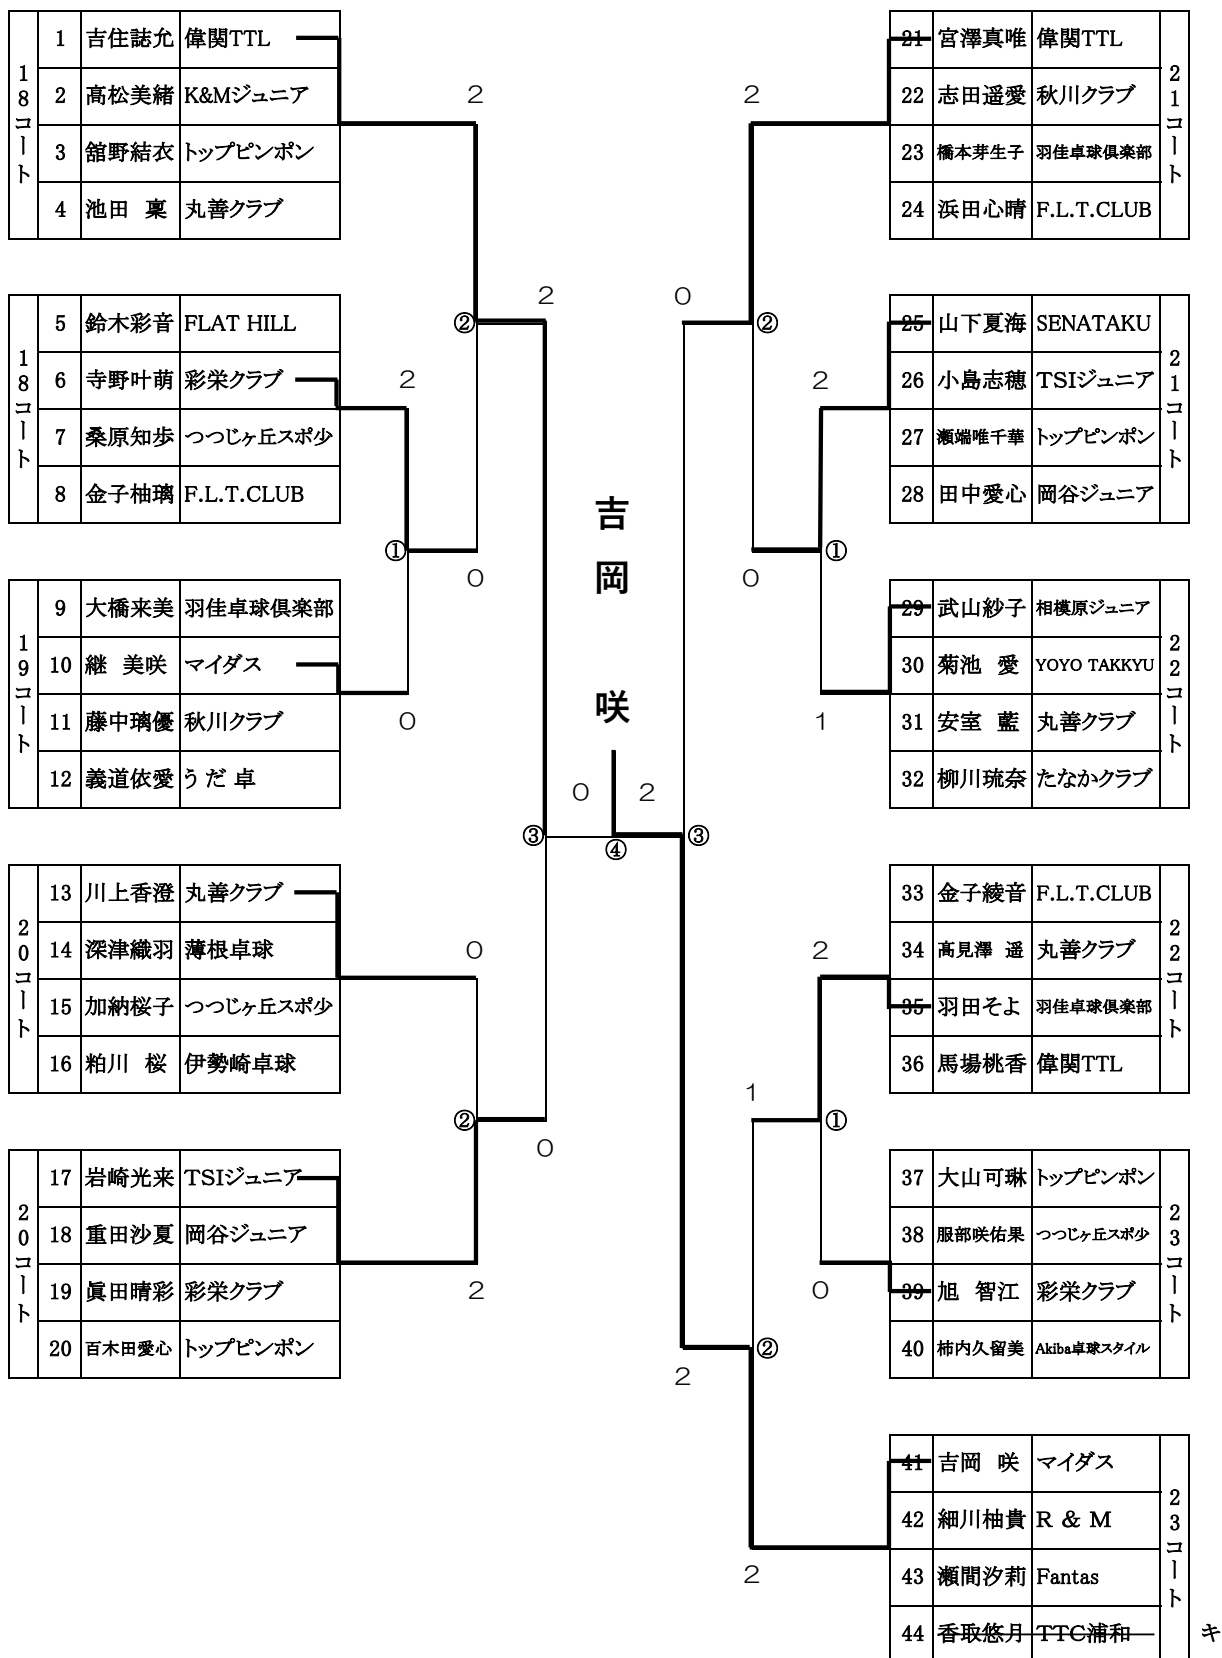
| 18コート | 1 | 吉住誌允 | 偉関TTL |
|---|---|---|---|
| | 2 | 高松美緒 | K&Mジュニア |
| | 3 | 舘野結衣 | トップピンポン |
| | 4 | 池田　稟 | 丸善クラブ |

| 18コート | 5 | 鈴木彩音 | FLAT HILL |
|---|---|---|---|
| | 6 | 寺野叶萌 | 彩栄クラブ |
| | 7 | 桑原知歩 | つつじヶ丘スポ少 |
| | 8 | 金子柚璃 | F.L.T.CLUB |

| 19コート | 9 | 大橋来美 | 羽佳卓球倶楽部 |
|---|---|---|---|
| | 10 | 継　美咲 | マイダス |
| | 11 | 藤中璃優 | 秋川クラブ |
| | 12 | 義道依愛 | うだ卓 |

| 20コート | 13 | 川上香澄 | 丸善クラブ |
|---|---|---|---|
| | 14 | 深津織羽 | 薄根卓球 |
| | 15 | 加納桜子 | つつじヶ丘スポ少 |
| | 16 | 粕川　桜 | 伊勢崎卓球 |

| 20コート | 17 | 岩崎光来 | TSIジュニア |
|---|---|---|---|
| | 18 | 重田沙夏 | 岡谷ジュニア |
| | 19 | 眞田晴彩 | 彩栄クラブ |
| | 20 | 百木田愛心 | トップピンポン |

| 21 | 宮澤真唯 | 偉関TTL | 21コート |
|---|---|---|---|
| 22 | 志田遥愛 | 秋川クラブ | |
| 23 | 橋本芽生子 | 羽佳卓球倶楽部 | |
| 24 | 浜田心晴 | F.L.T.CLUB | |

| 25 | 山下夏海 | SENATAKU | 21コート |
|---|---|---|---|
| 26 | 小島志穂 | TSIジュニア | |
| 27 | 瀬端唯千華 | トップピンポン | |
| 28 | 田中愛心 | 岡谷ジュニア | |

| 29 | 武山紗子 | 相模原ジュニア | 22コート |
|---|---|---|---|
| 30 | 菊池　愛 | YOYO TAKKYU | |
| 31 | 安室　藍 | 丸善クラブ | |
| 32 | 柳川琉奈 | たなかクラブ | |

| 33 | 金子綾音 | F.L.T.CLUB | 22コート |
|---|---|---|---|
| 34 | 高見澤　遥 | 丸善クラブ | |
| 35 | 羽田そよ | 羽佳卓球倶楽部 | |
| 36 | 馬場桃香 | 偉関TTL | |

| 37 | 大山可琳 | トップピンポン | 23コート |
|---|---|---|---|
| 38 | 服部咲佑果 | つつじヶ丘スポ少 | |
| 39 | 旭　智江 | 彩栄クラブ | |
| 40 | 柿内久留美 | Akiba卓球スタイル | |

| 41 | 吉岡　咲 | マイダス | 23コート |
|---|---|---|---|
| 42 | 細川柚貴 | R & M | |
| 43 | 瀬間汐莉 | Fantas | |
| 44 | 香取悠月 | TTC浦和 | |

キ

吉岡　咲

2 2 0 0 2 0 2 0 0 2 0 2 2 0 2 1 1 0 2 2
② ① ③ ② ② ① ③ ① ② ④